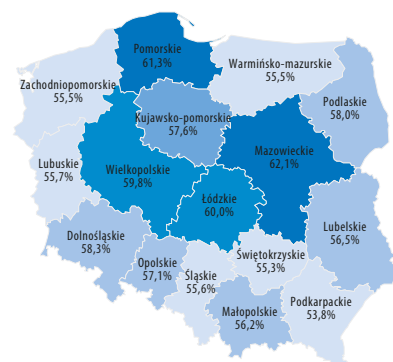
Pomorskie
61,3%

Warmińsko-mazurskie
55,5%

Zachodniopomorskie
55,5%

Kujawsko-pomorskie
57,6%

Podlaskie
58,0%

Mazowieckie
62,1%

Lubuskie
55,7%

Wielkopolskie
59,8%

Łódzkie
60,0%

Lubelskie
56,5%

Dolnośląskie
58,3%

Świętokrzyskie
55,3%

Opolskie
57,1%

Śląskie
55,6%

Małopolskie
56,2%

Podkarpackie
53,8%